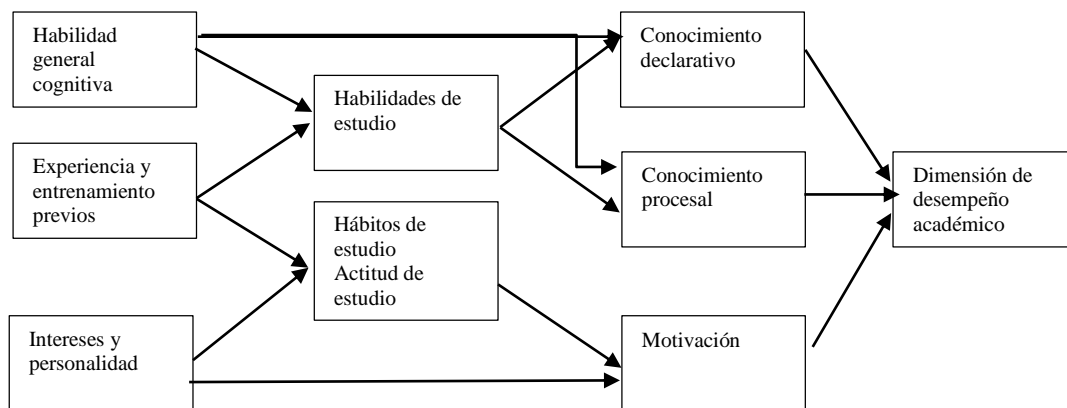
Habilidad general cognitiva

Experiencia y entrenamiento previos

Intereses y personalidad

Habilidades de estudio

Hábitos de estudio
Actitud de estudio

Conocimiento declarativo

Conocimiento procesal

Motivación

Dimensión de desempeño académico